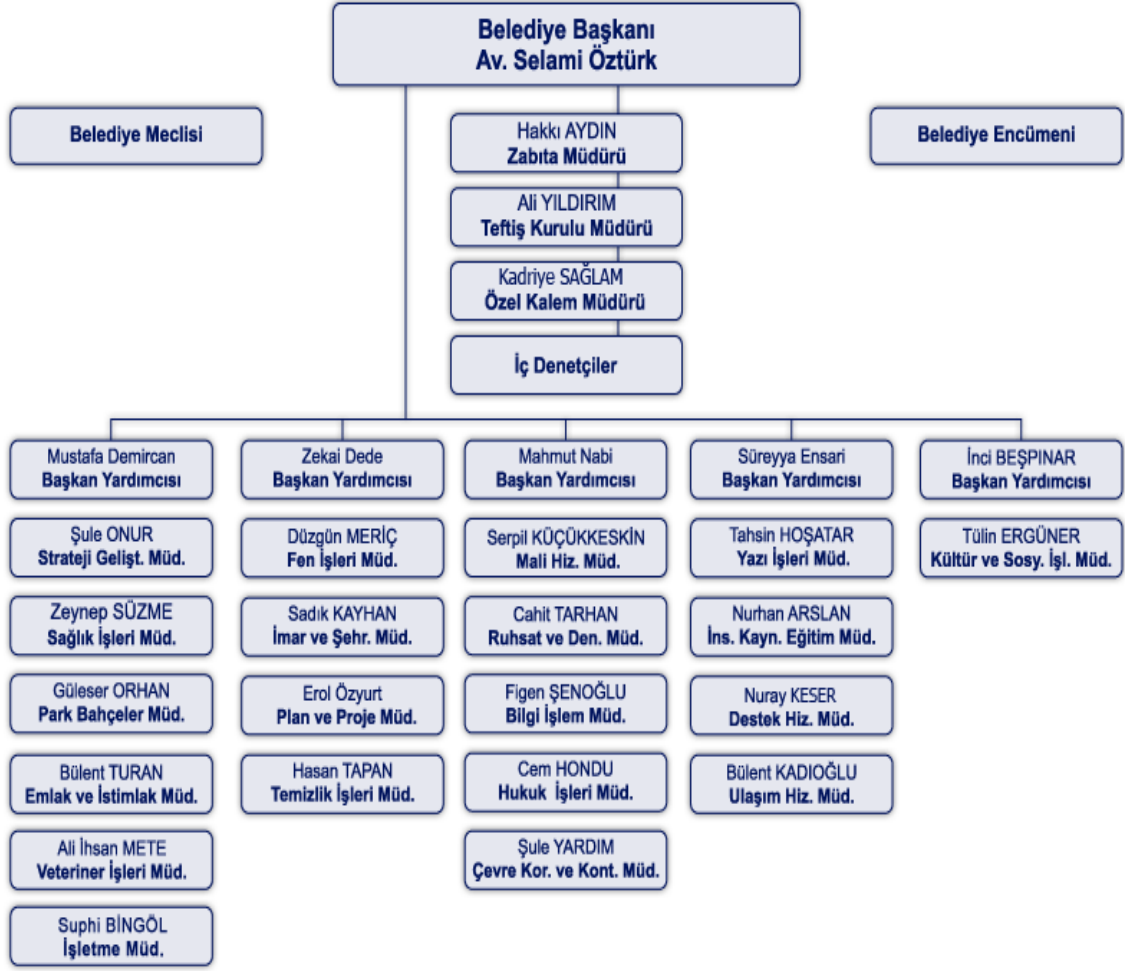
Belediye Başkanı
Av. Selami Öztürk

Belediye Meclisi

Hakkı AYDIN
Zabıta Müdürü

Ali YILDIRIM
Teftiş Kurulu Müdürü

Kadriye SAĞLAM
Özel Kalem Müdürü

İç Denetçiler

Belediye Encümeni

Mustafa Demircan
Başkan Yardımcısı

Şule ONUR
Strateji Gelişt. Müd.

Zeynep SÜZME
Sağlık İşleri Müd.

Güleser ORHAN
Park Bahçeler Müd.

Bülent TURAN
Emlak ve İstimlak Müd.

Ali İhsan METE
Veteriner İşleri Müd.

Suphi BİNGÖL
İşletme Müd.

Zekai Dede
Başkan Yardımcısı

Düzgün MERİÇ
Fen İşleri Müd.

Sadık KAYHAN
İmar ve Şehr. Müd.

Erol Özyurt
Plan ve Proje Müd.

Hasan TAPAN
Temizlik İşleri Müd.

Mahmut Nabi
Başkan Yardımcısı

Serpil KÜÇÜKKESKİN
Mali Hiz. Müd.

Cahit TARHAN
Ruhsat ve Den. Müd.

Figen ŞENOĞLU
Bilgi İşlem Müd.

Cem HONDU
Hukuk İşleri Müd.

Şule YARDIM
Çevre Kor. ve Kont. Müd.

Süreyya Ensari
Başkan Yardımcısı

Tahsin HOŞATAR
Yazı İşleri Müd.

Nurhan ARSLAN
İns. Kayn. Eğitim Müd.

Nuray KESER
Destek Hiz. Müd.

Bülent KADIOĞLU
Ulaşım Hiz. Müd.

İnci BEŞPINAR
Başkan Yardımcısı

Tülin ERGÜNER
Kültür ve Sosy. İşl. Müd.